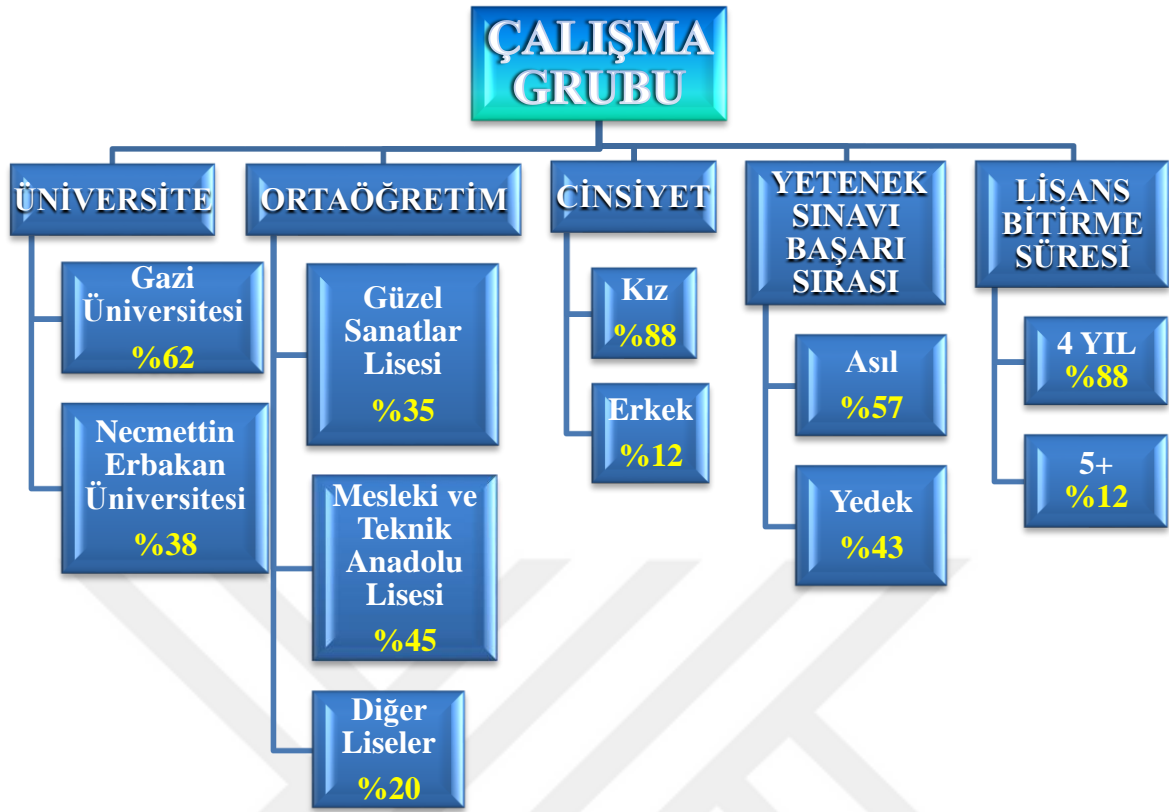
ÇALIŞMA GRUBU

ÜNİVERSİTE

Gazi Üniversitesi %62

Necmettin Erbakan Üniversitesi %38

ORTAÖĞRETİM

Güzel Sanatlar Lisesi %35

Mesleki ve Teknik Anadolu Lisesi %45

Diğer Liseler %20

CİNSİYET

Kız %88

Erkek %12

YETENEK SINAVI BAŞARI SIRASI

Asıl %57

Yedek %43

LİSANS BİTİRME SÜRESİ

4 YIL %88

5+ %12